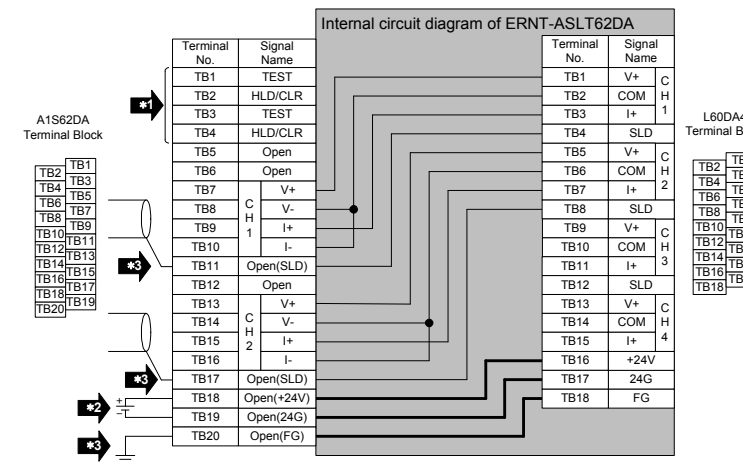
Internal circuit diagram of ERNT-ASLT62DA

A1S62DA Terminal Block

| TB1 |
|---|
| TB2 |
| TB3 |
| TB4 |
| TB5 |
| TB6 |
| TB7 |
| TB8 |
| TB9 |
| TB10 |
| TB11 |
| TB12 |
| TB13 |
| TB14 |
| TB15 |
| TB16 |
| TB17 |
| TB18 |
| TB19 |
| TB20 |

*1

*3

*3

*2

+

−

*3

| Terminal No. | Signal Name | |
|---|---|---|
| TB1 | TEST | |
| TB2 | HLD/CLR | |
| TB3 | TEST | |
| TB4 | HLD/CLR | |
| TB5 | Open | |
| TB6 | Open | |
| TB7 | CH1 | V+ |
| TB8 | CH1 | V- |
| TB9 | CH1 | I+ |
| TB10 | CH1 | I- |
| TB11 | Open(SLD) | |
| TB12 | Open | |
| TB13 | CH2 | V+ |
| TB14 | CH2 | V- |
| TB15 | CH2 | I+ |
| TB16 | CH2 | I- |
| TB17 | Open(SLD) | |
| TB18 | Open(+24V) | |
| TB19 | Open(24G) | |
| TB20 | Open(FG) | |

| Terminal No. | Signal Name | |
|---|---|---|
| TB1 | V+ | CH1 |
| TB2 | COM | CH1 |
| TB3 | I+ | CH1 |
| TB4 | SLD | |
| TB5 | V+ | CH2 |
| TB6 | COM | CH2 |
| TB7 | I+ | CH2 |
| TB8 | SLD | |
| TB9 | V+ | CH3 |
| TB10 | COM | CH3 |
| TB11 | I+ | CH3 |
| TB12 | SLD | |
| TB13 | V+ | CH4 |
| TB14 | COM | CH4 |
| TB15 | I+ | CH4 |
| TB16 | +24V | |
| TB17 | 24G | |
| TB18 | FG | |

L60DA4 Terminal B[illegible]

TB2 TB4 TB6 TB8 TB10 TB12 TB14 TB16 TB18